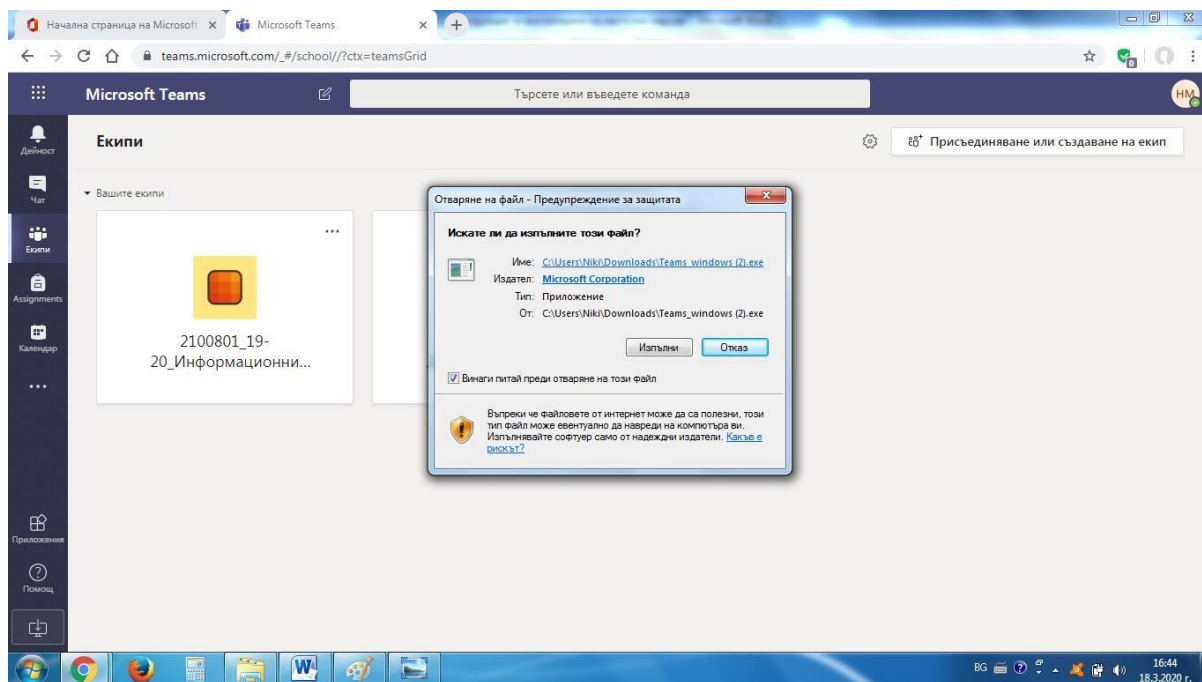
Начална страница на Microsoft ×
Microsoft Teams ×
+

teams.microsoft.com/_#/school//?ctx=teamsGrid

Microsoft Teams
Търсете или въведете команда
HM

Дейност
Чат
Екипи
Assignments
Календар
...
Приложения
Помощ

Екипи
Присъединяване или създаване на екип

Вашите екипи
...
2100801_19-20_Информационни...

Отваряне на файл - Предупреждение за защитата
Искате ли да изпълните този файл?
Име: C:\Users\Niki\Downloads\Teams_windows (2).exe
Издател: Microsoft Corporation
Тип: Приложение
От: C:\Users\Niki\Downloads\Teams_windows (2).exe
Изпълни
Отказ
Винаги питай преди отваряне на този файл
Въпреки че файловете от интернет може да са полезни, този тип файл може евентуално да навреди на компютъра ви. Изпълнявайте софтуер само от надеждни издатели. Какъв е рискът?

BG
16:44
18.3.2020 г.